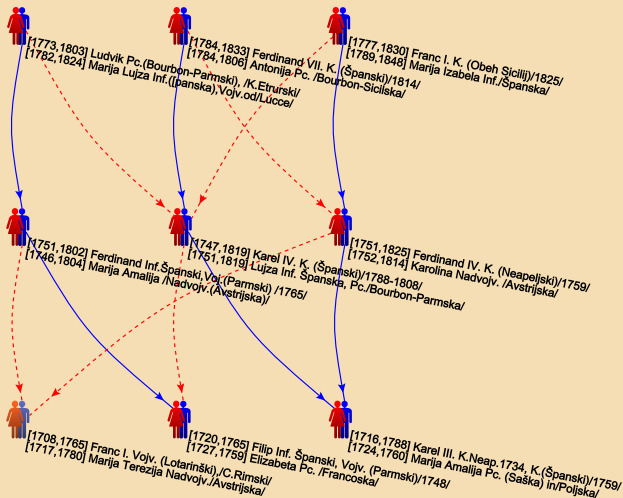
[1773,1803] Ludvik Pc.(Bourbon-Parmski), /K.Etrurski/
[1782,1824] Marija Lujza Inf.(Španska),Vojv.od/Lucce/

[1784,1833] Ferdinand VII. K. (Španski) /1814/
[1784,1806] Antonija Pc. /Bourbon-Sicilska/

[1777,1830] Franc I. K. (Obeh Sicilij)/1825/
[1789,1848] Marija Izabela Inf./Španska/

[1751,1802] Ferdinand Inf.Španski,Voj.(Parmski) /1765/
[1746,1804] Marija Amalija /Nadvojv.(Avstrijska)/

[1747,1819] Karel IV. K. (Španski)/1788-1808/
[1751,1819] Lujza Inf. Španska, Pc./Bourbon-Parmska/

[1751,1825] Ferdinand IV. K. (Neapeljski)/1759/
[1752,1814] Karolina Nadvojv. /Avstrijska/

[1708,1765] Franc I. Vojv. (Lotarinški),/C.Rimski/
[1717,1780] Marija Terezija Nadvojv./Avstrijska/

[1720,1765] Filip Inf. Španski, Vojv. (Parmski) /1748/
[1727,1759] Elizabeta Pc. /Francoska/

[1716,1788] Karel III. K.Neap.1734, K.(Španski)/1759/
[1724,1760] Marija Amalija Pc. (Saška) in/Poljska/